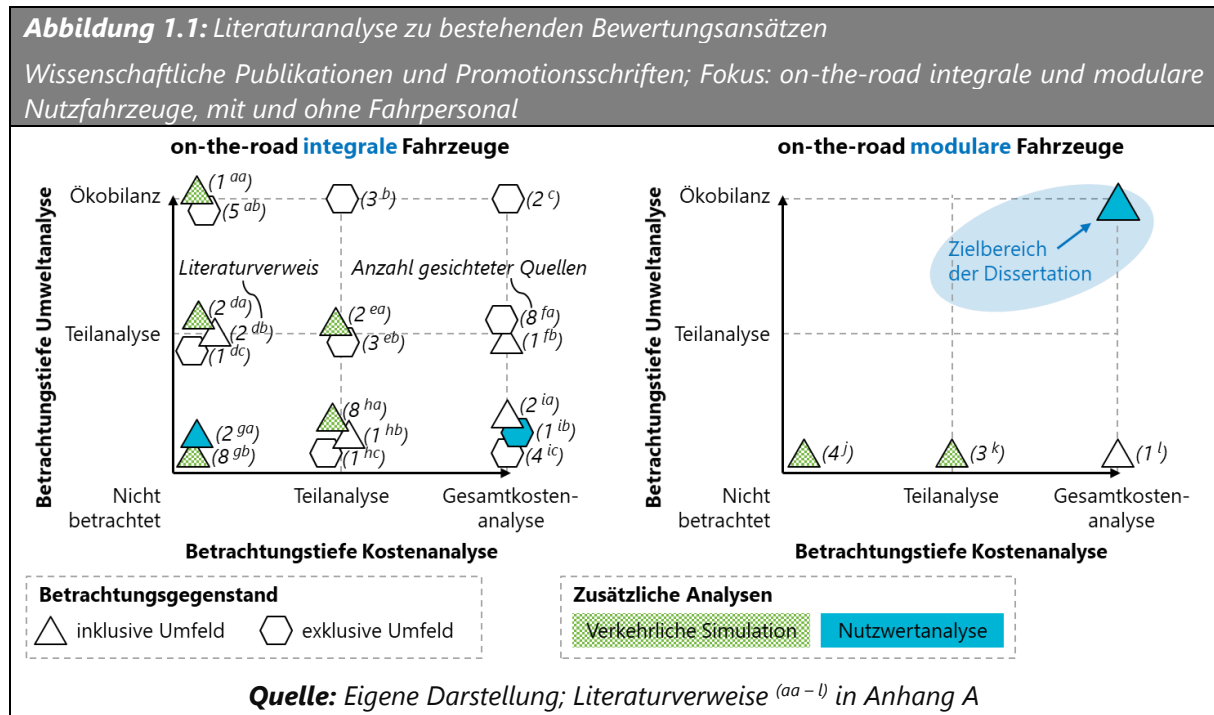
**Abbildung 1.1:** Literaturanalyse zu bestehenden Bewertungsansätzen

Wissenschaftliche Publikationen und Promotionsschriften; Fokus: on-the-road integrale und modulare Nutzfahrzeuge, mit und ohne Fahrpersonal

**on-the-road integrale Fahrzeuge**

Betrachtungstiefe Umweltanalyse

Ökobilanz
Teilanalyse
Nicht betrachtet

$(1^{aa})$ $(5^{ab})$ $(3^{b})$ $(2^{c})$

Literaturverweis

Anzahl gesichteter Quellen

$(2^{da})$ $(2^{db})$ $(1^{dc})$ $(2^{ea})$ $(3^{eb})$ $(8^{fa})$ $(1^{fb})$

$(2^{ga})$ $(8^{gb})$ $(8^{ha})$ $(1^{hb})$ $(1^{hc})$ $(2^{ia})$ $(1^{ib})$ $(4^{ic})$

Teilanalyse
Gesamtkostenanalyse

Betrachtungstiefe Kostenanalyse

**on-the-road modulare Fahrzeuge**

Betrachtungstiefe Umweltanalyse

Ökobilanz

Zielbereich der Dissertation

Teilanalyse

$(4^{j})$ $(3^{k})$ $(1^{l})$

Nicht betrachtet
Teilanalyse
Gesamtkostenanalyse

Betrachtungstiefe Kostenanalyse

**Betrachtungsgegenstand**
inklusive Umfeld
exklusive Umfeld

**Zusätzliche Analysen**
Verkehrliche Simulation
Nutzwertanalyse

**Quelle:** Eigene Darstellung; Literaturverweise $^{(aa-l)}$ in Anhang A